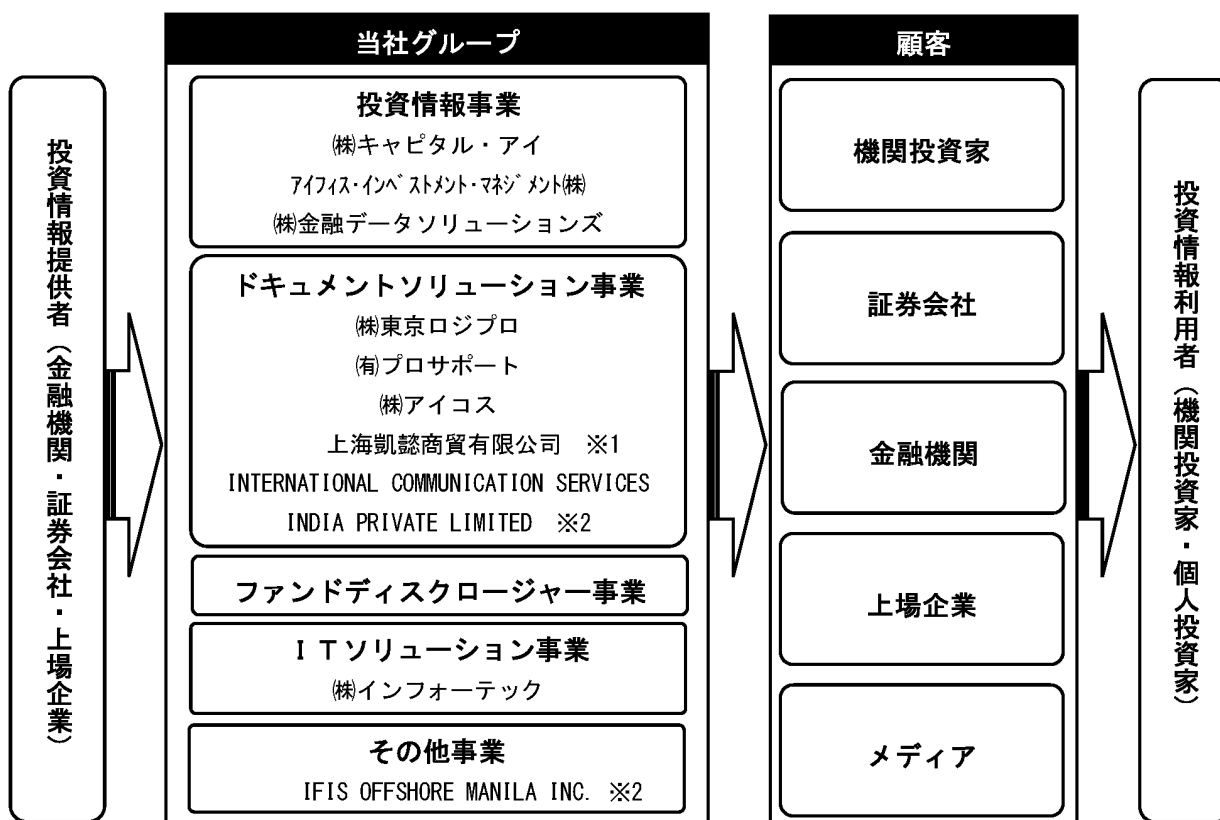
投資情報提供者（金融機関・証券会社・上場企業）

当社グループ

投資情報事業
㈱キャピタル・アイ
アイフィス・インベストメント・マネジメント㈱
㈱金融データソリューションズ

ドキュメントソリューション事業
㈱東京ロジプロ
㈲プロサポート
㈱アイコス
上海凱懿商貿有限公司 ※1
INTERNATIONAL COMMUNICATION SERVICES INDIA PRIVATE LIMITED ※2

ファンドディスクロージャー事業

ＩＴソリューション事業
㈱インフォーテック

その他事業
IFIS OFFSHORE MANILA INC. ※2

顧客

機関投資家

証券会社

金融機関

上場企業

メディア

投資情報利用者（機関投資家・個人投資家）